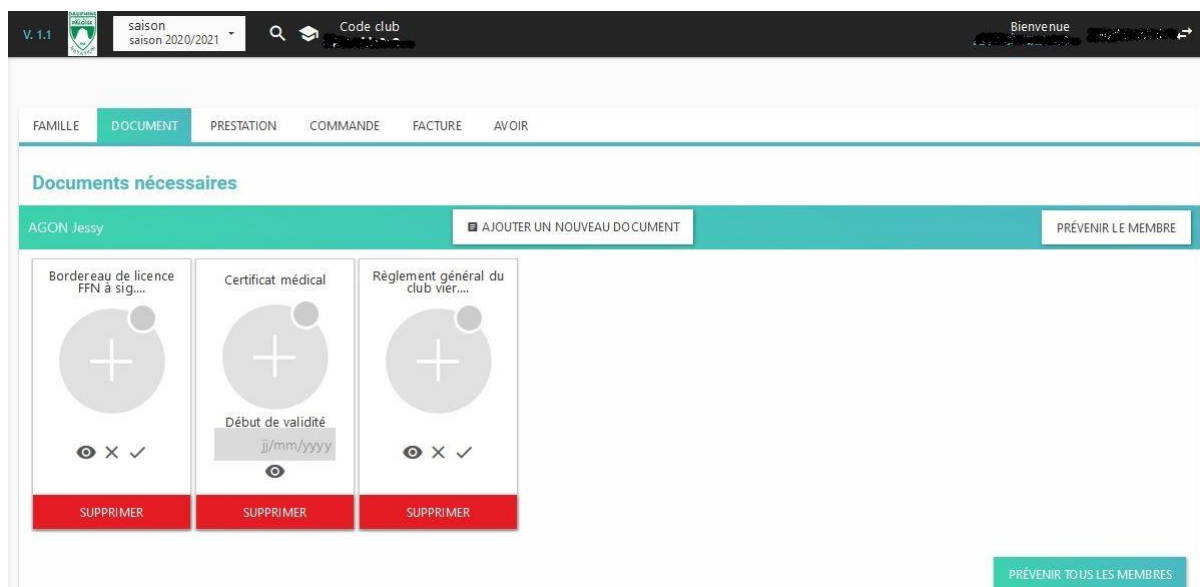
V. 1.1 saison saison 2020/2021 Code club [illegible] Bienvenue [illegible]

FAMILLE DOCUMENT PRESTATION COMMANDE FACTURE AVOIR

Documents nécessaires

AGON Jessy

AJOUTER UN NOUVEAU DOCUMENT

PRÉVENIR LE MEMBRE

Bordereau de licence FFN à sig....

SUPPRIMER

Certificat médical

Début de validité

jj/mm/yyyy

SUPPRIMER

Règlement général du club vier....

SUPPRIMER

PRÉVENIR TOUS LES MEMBRES